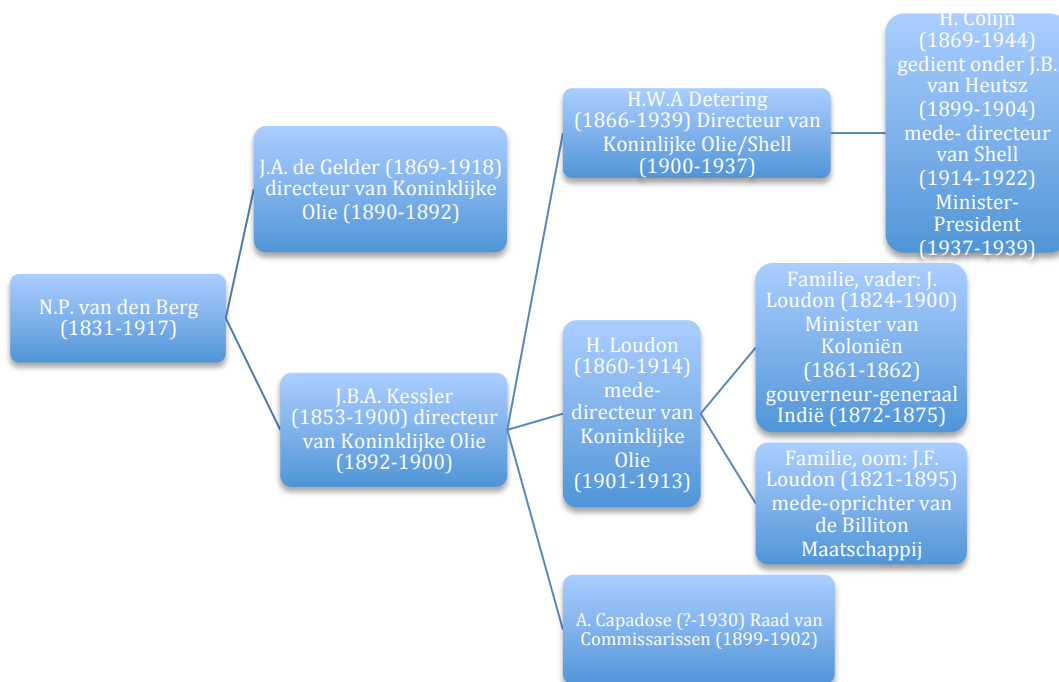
N.P. van den Berg (1831-1917)

J.A. de Gelder (1869-1918) directeur van Koninklijke Olie (1890-1892)

J.B.A. Kessler (1853-1900) directeur van Koninklijke Olie (1892-1900)

H.W.A Detering (1866-1939) Directeur van Koninlijke Olie/Shell (1900-1937)

H. Colijn (1869-1944) gedient onder J.B. van Heutsz (1899-1904) mede- directeur van Shell (1914-1922) Minister-President (1937-1939)

H. Loudon (1860-1914) mede-directeur van Koninklijke Olie (1901-1913)

Familie, vader: J. Loudon (1824-1900) Minister van Koloniën (1861-1862) gouverneur-generaal Indië (1872-1875)

Familie, oom: J.F. Loudon (1821-1895) mede-oprichter van de Billiton Maatschappij

A. Capadose (?-1930) Raad van Commissarissen (1899-1902)